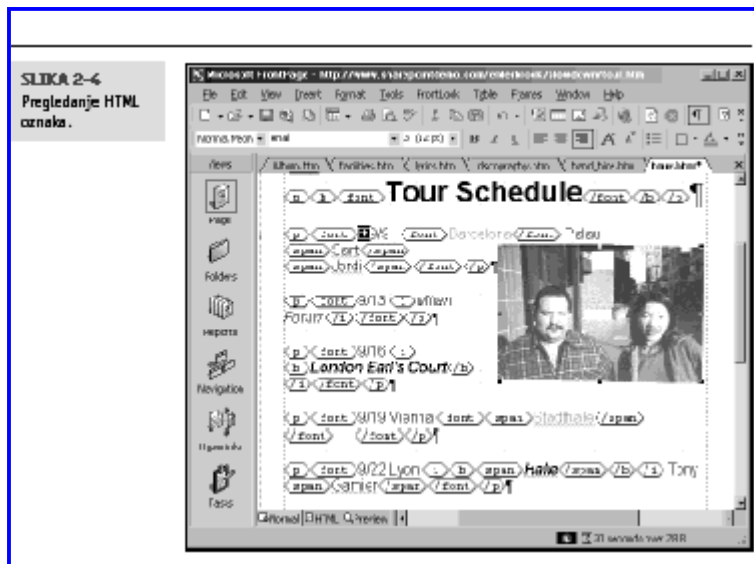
SLIKA 2-4
Pregledanje HTML oznaka.

Microsoft FrontPage - http://www.sharpointdemo.com/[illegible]/tour.htm

File Edit View Insert Format Tools FrontLook Table Frames Window Help

Normal Prefix Arial

Views

Page

Folders

Reports

Navigation

Hyperlinks

Tasks

p b font Tour Schedule /font /b /p ¶

p font 9/6 font Barcelona /font Palau
span Sant /span
span Jordi /span /font /p ¶

p font 9/13 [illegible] Forum /i /font /p ¶

p font 9/16 i
b London Earl's Court /b
/i /font /p ¶

p font 9/19 Vienna font span Stadthalle /span
/font /font /p ¶

p font 9/22 Lyon i b span Halle /span /b /i Tony
span Garnier /span /font /p ¶

Normal HTML Preview

31 seconds over 28.8